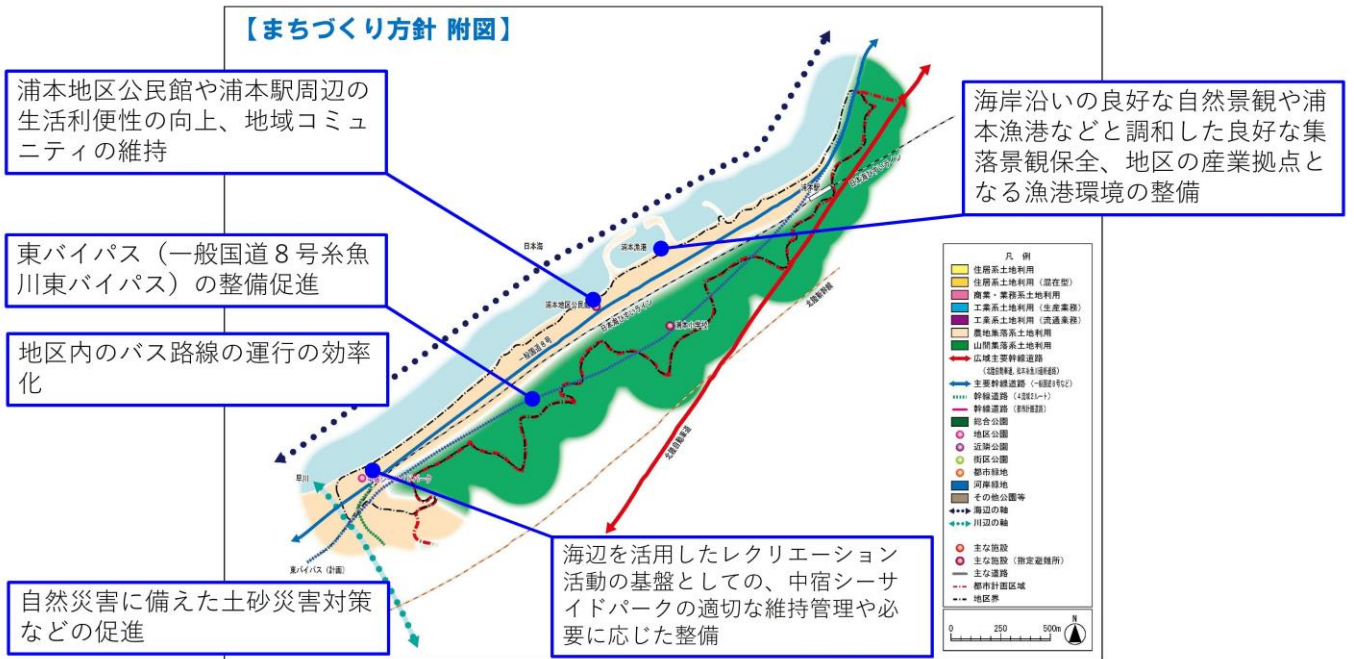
【まちづくり方針 附図】

浦本地区公民館や浦本駅周辺の生活利便性の向上、地域コミュニティの維持

海岸沿いの良好な自然景観や浦本漁港などと調和した良好な集落景観保全、地区の産業拠点となる漁港環境の整備

東バイパス（一般国道８号糸魚川東バイパス）の整備促進

地区内のバス路線の運行の効率化

海辺を活用したレクリエーション活動の基盤としての、中宿シーサイドパークの適切な維持管理や必要に応じた整備

自然災害に備えた土砂災害対策などの促進

日本海

浦本漁港

浦本地区公民館

浦本駅

浦本小学校

一般国道８号

北陸新幹線

北陸自動車道

早川

東バイパス（計画）

凡 例
住居系土地利用
住居系土地利用（混在型）
商業・業務系土地利用
工業系土地利用（生産業務）
工業系土地利用（流通業務）
農地集落系土地利用
山間集落系土地利用
広域主要幹線道路
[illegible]
主要幹線道路 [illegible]
幹線道路 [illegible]
幹線道路 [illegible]
総合公園
地区公園
近隣公園
街区公園
都市緑地
河岸緑地
その他公園等
海辺の軸
川辺の軸
主な施設
主な施設（指定避難所）
主な道路
都市計画区域
地区界

0 250 500m
N